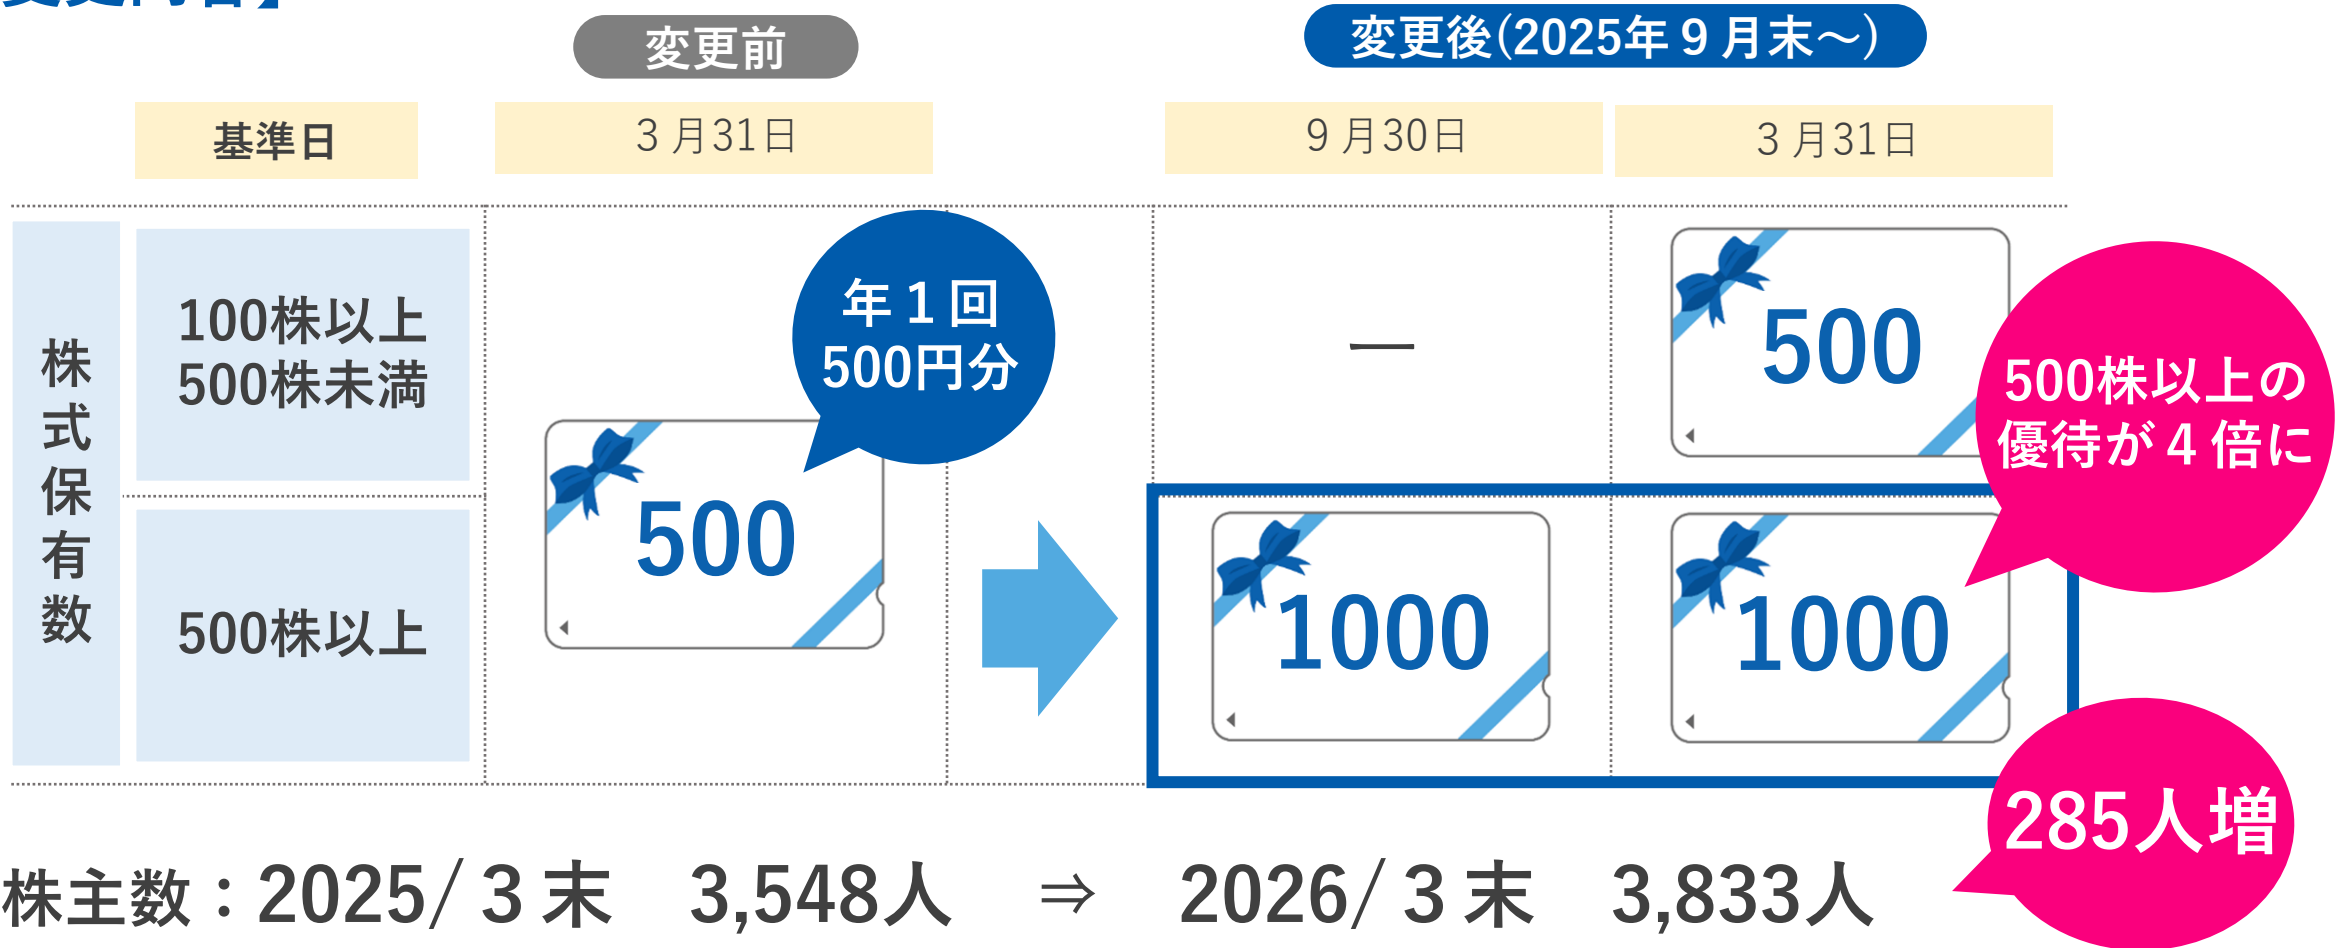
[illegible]

変更前

変更後(2025年９月末～)

| 基準日 | ３月31日 | ９月30日 | ３月31日 |
|---|---|---|---|
| 株式保有数 100株以上500株未満 | 500 | ― | 500 |
| 株式保有数 500株以上 | 500 | 1000 | 1000 |

年１回 500円分

500株以上の優待が４倍に

285人増

株主数：2025/３末　3,548人　⇒　2026/３末　3,833人